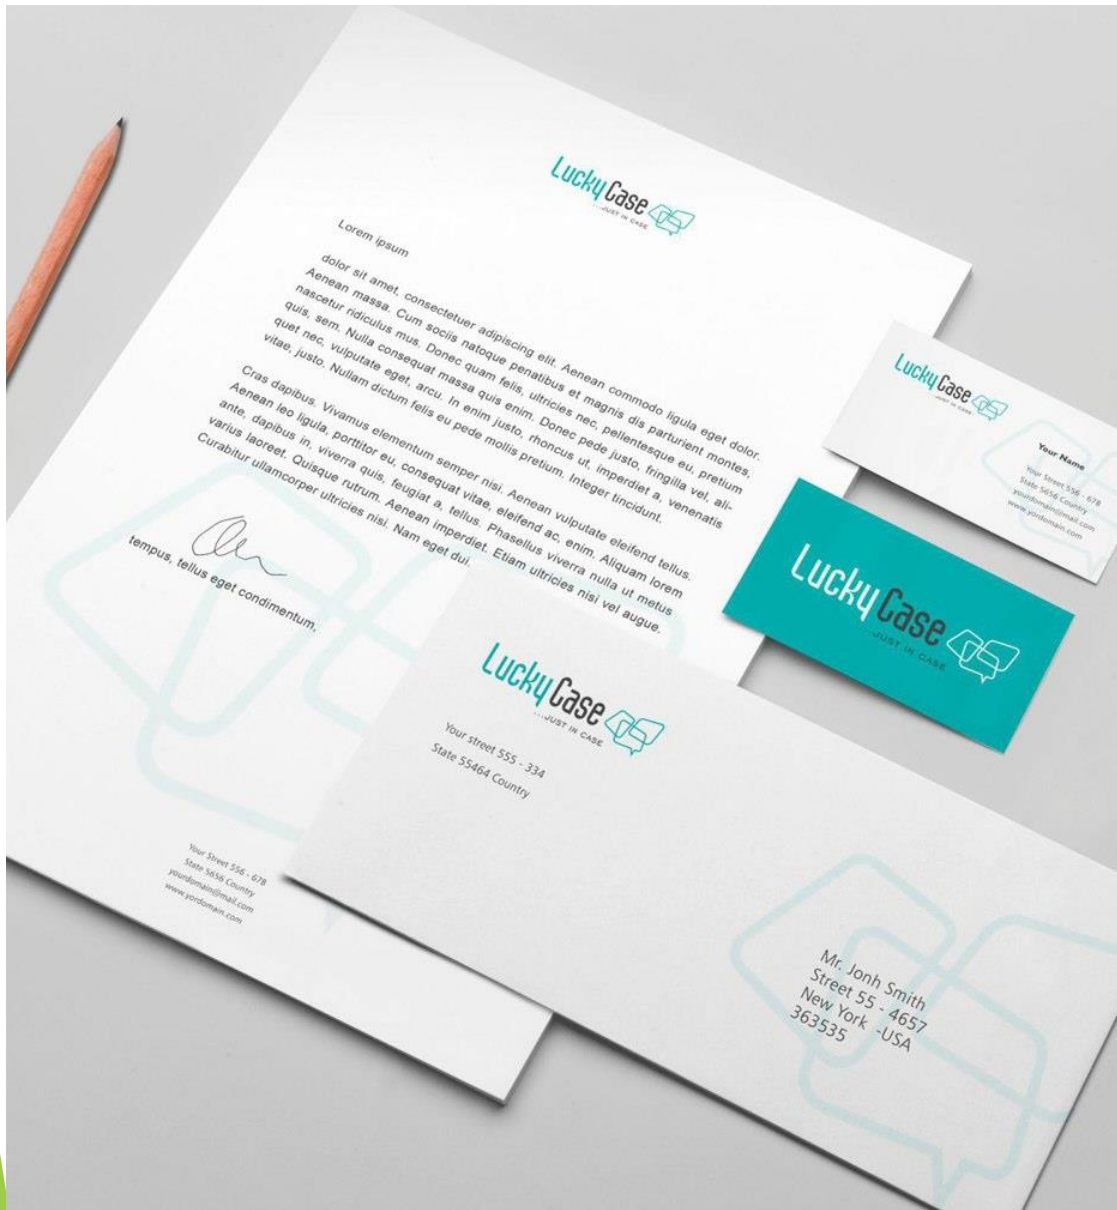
Lucky Case
...JUST IN CASE

Lorem ipsum

dolor sit amet, consectetuer adipiscing elit. Aenean commodo ligula eget dolor. Aenean massa. Cum sociis natoque penatibus et magnis dis parturient montes, nascetur ridiculus mus. Donec quam felis, ultricies nec, pellentesque eu, pretium quis, sem. Nulla consequat massa quis enim. Donec pede justo, fringilla vel, aliquet nec, vulputate eget, arcu. In enim justo, rhoncus ut, imperdiet a, venenatis vitae, justo. Nullam dictum felis eu pede mollis pretium. Integer tincidunt.

Cras dapibus. Vivamus elementum semper nisi. Aenean vulputate eleifend tellus. Aenean leo ligula, porttitor eu, consequat vitae, eleifend ac, enim. Aliquam lorem ante, dapibus in, viverra quis, feugiat a, tellus. Phasellus viverra nulla ut metus varius laoreet. Quisque rutrum. Aenean imperdiet. Etiam ultricies nisi vel augue. Curabitur ullamcorper ultricies nisi. Nam eget dui.

tempus, tellus eget condimentum,

Your Street 556 - 678
State 5656 Country
yourdomain@mail.com
www.yordomain.com

Lucky Case
...JUST IN CASE

Your Name

Your Street 556 - 678
State 5656 Country
yourdomain@mail.com
www.yordomain.com

Lucky Case
...JUST IN CASE

Lucky Case
...JUST IN CASE

Your street 555 - 334
State 55464 Country

Mr. Jonh Smith
Street 55 - 4657
New York -USA
363535